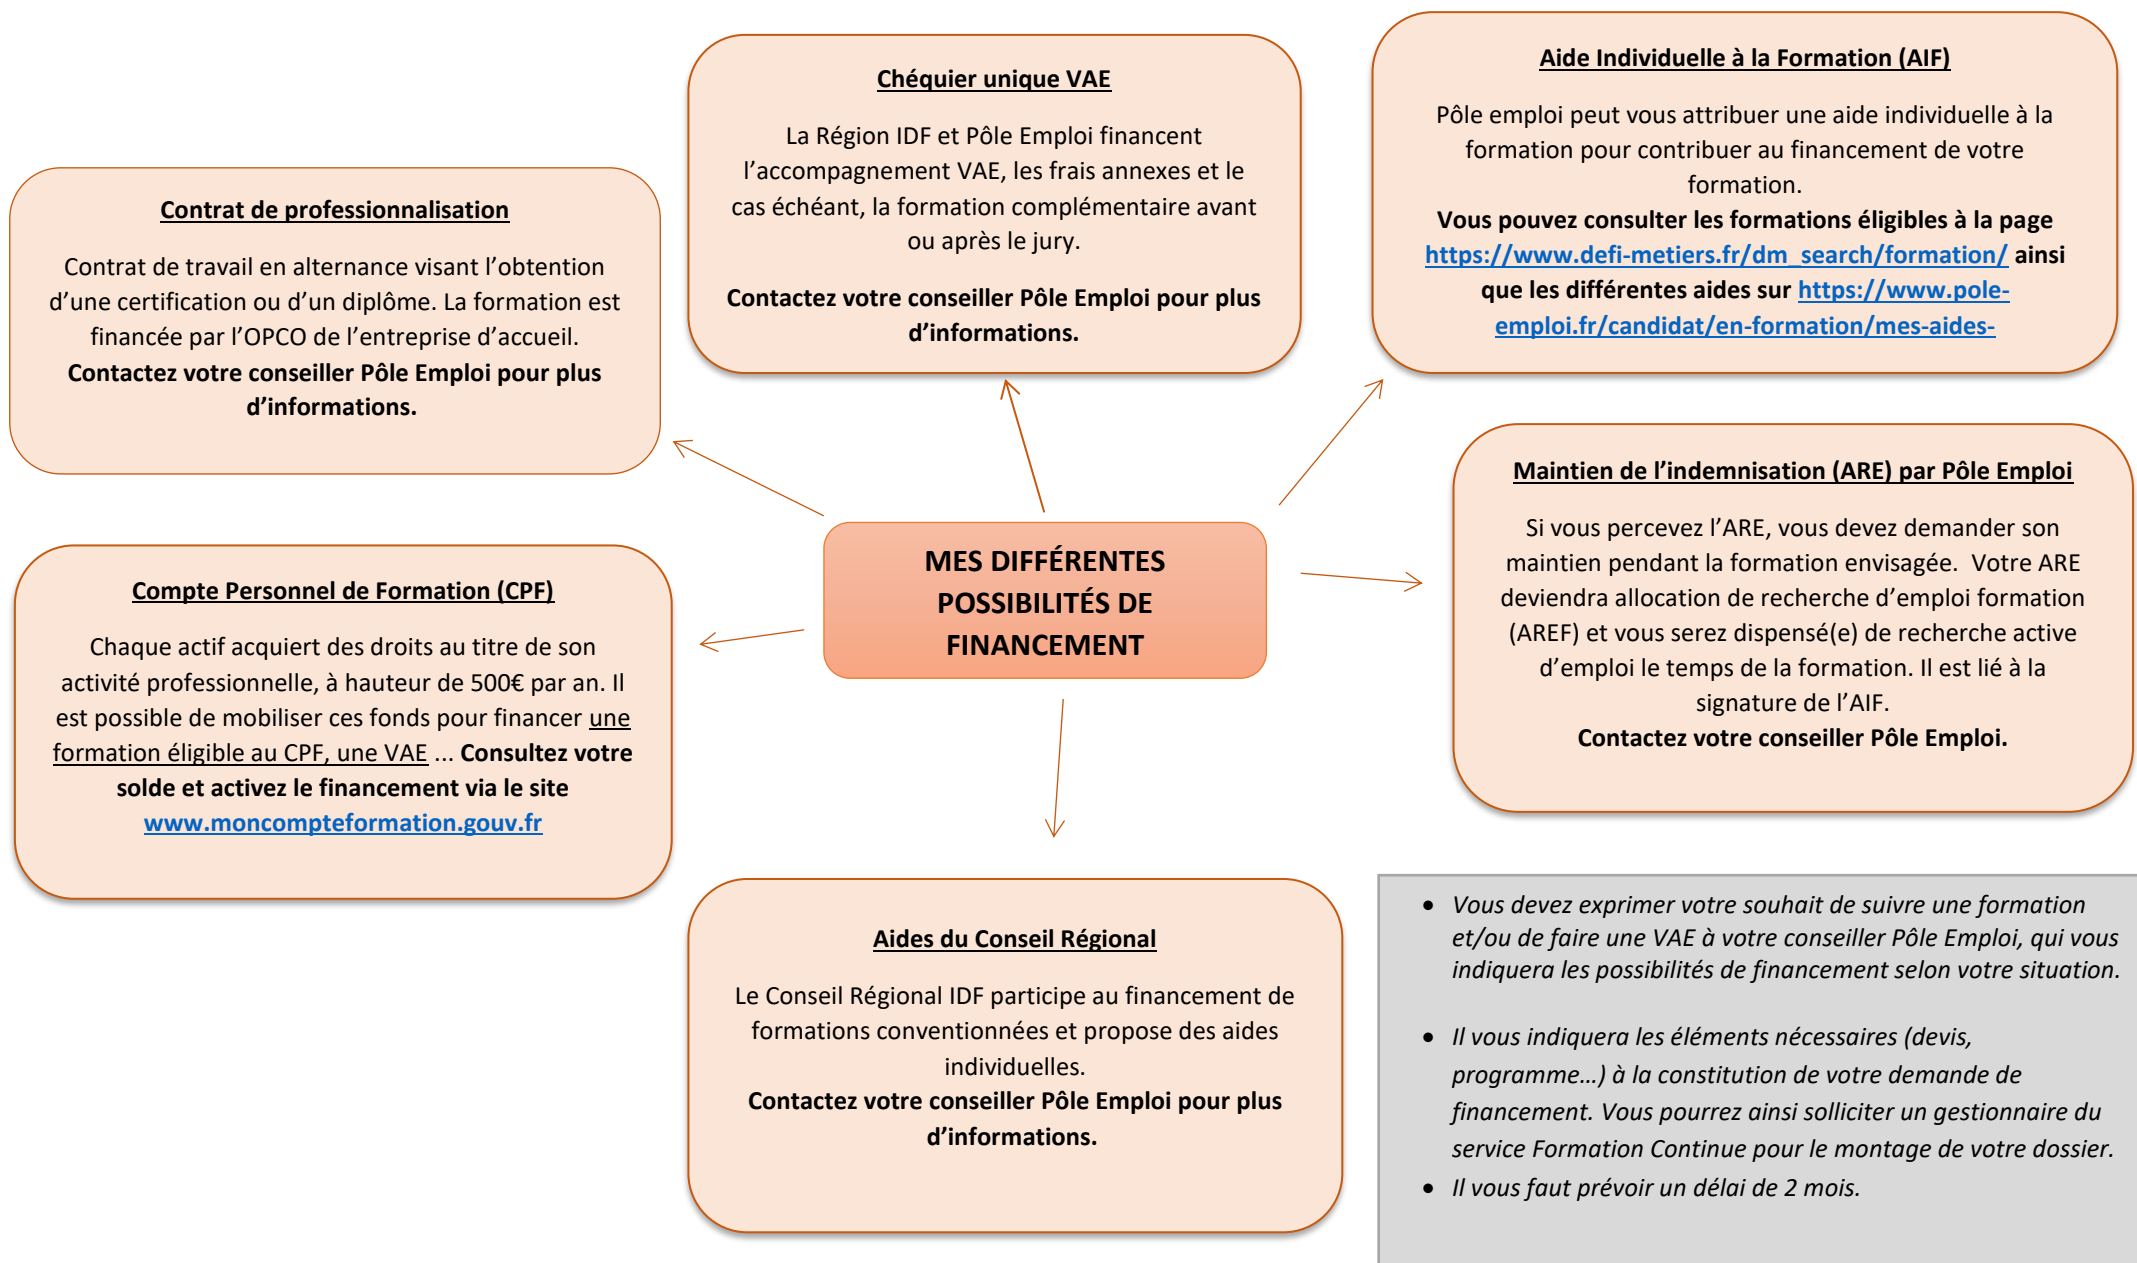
MES DIFFÉRENTES POSSIBILITÉS DE FINANCEMENT

Contrat de professionnalisation

Contrat de travail en alternance visant l'obtention d'une certification ou d'un diplôme. La formation est financée par l'OPCO de l'entreprise d'accueil.
Contactez votre conseiller Pôle Emploi pour plus d'informations.

Chéquier unique VAE

La Région IDF et Pôle Emploi financent l'accompagnement VAE, les frais annexes et le cas échéant, la formation complémentaire avant ou après le jury.

Contactez votre conseiller Pôle Emploi pour plus d'informations.

Aide Individuelle à la Formation (AIF)

Pôle emploi peut vous attribuer une aide individuelle à la formation pour contribuer au financement de votre formation.
Vous pouvez consulter les formations éligibles à la page https://www.defi-metiers.fr/dm_search/formation/ ainsi que les différentes aides sur https://www.pole-emploi.fr/candidat/en-formation/mes-aides-

Maintien de l'indemnisation (ARE) par Pôle Emploi

Si vous percevez l'ARE, vous devez demander son maintien pendant la formation envisagée. Votre ARE deviendra allocation de recherche d'emploi formation (AREF) et vous serez dispensé(e) de recherche active d'emploi le temps de la formation. Il est lié à la signature de l'AIF.
Contactez votre conseiller Pôle Emploi.

Compte Personnel de Formation (CPF)

Chaque actif acquiert des droits au titre de son activité professionnelle, à hauteur de 500€ par an. Il est possible de mobiliser ces fonds pour financer une formation éligible au CPF, une VAE ... Consultez votre solde et activez le financement via le site www.moncompteformation.gouv.fr

Aides du Conseil Régional

Le Conseil Régional IDF participe au financement de formations conventionnées et propose des aides individuelles.
Contactez votre conseiller Pôle Emploi pour plus d'informations.

• Vous devez exprimer votre souhait de suivre une formation et/ou de faire une VAE à votre conseiller Pôle Emploi, qui vous indiquera les possibilités de financement selon votre situation.

• Il vous indiquera les éléments nécessaires (devis, programme…) à la constitution de votre demande de financement. Vous pourrez ainsi solliciter un gestionnaire du service Formation Continue pour le montage de votre dossier.
• Il vous faut prévoir un délai de 2 mois.